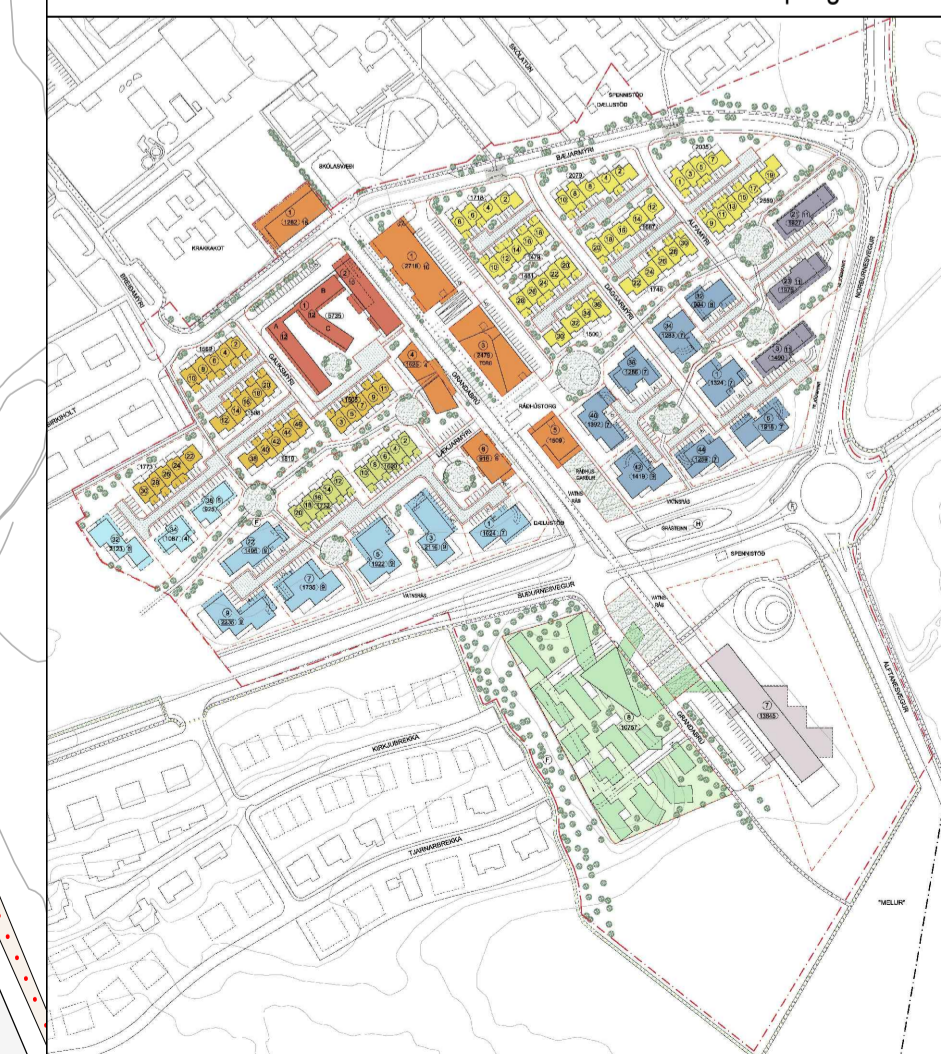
SKÓLATÚN
SPENNISTÖÐ
DÆLUSTÖÐ
BÆJARMÝRI
SKÓLASVEGUR
KRAKKAKOT
BREIÐAMÝRI
GAUKSMÝRI
BIRKIHOLT
DAGSMÝRI
ÁLFAMÝRI
NORÐURNESVEGUR
GRANDABRÚ
RÁÐHÚSTORG
LÆKJARMÝRI
VÍKINGSÁS
DÆLUSTÖÐ
SPENNISTÖÐ
VATNSRÁS
SUÐURNESVEGUR
KIRKJUBREKKA
TJARNARBREKKA
GRANDABRÚ
ÁLFTANESVEGUR
"MELUR"